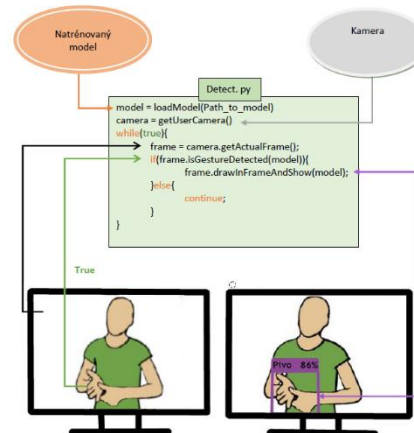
Natrénovaný model

Kamera

Detect. py

model = loadModel(Path_to_model)
camera = getUserCamera()
while(true){
frame = camera.getActualFrame();
if(frame.isGestureDetected(model)){
frame.drawInFrameAndShow(model);
}else{
continue;
}
}

True

Pivo 86%